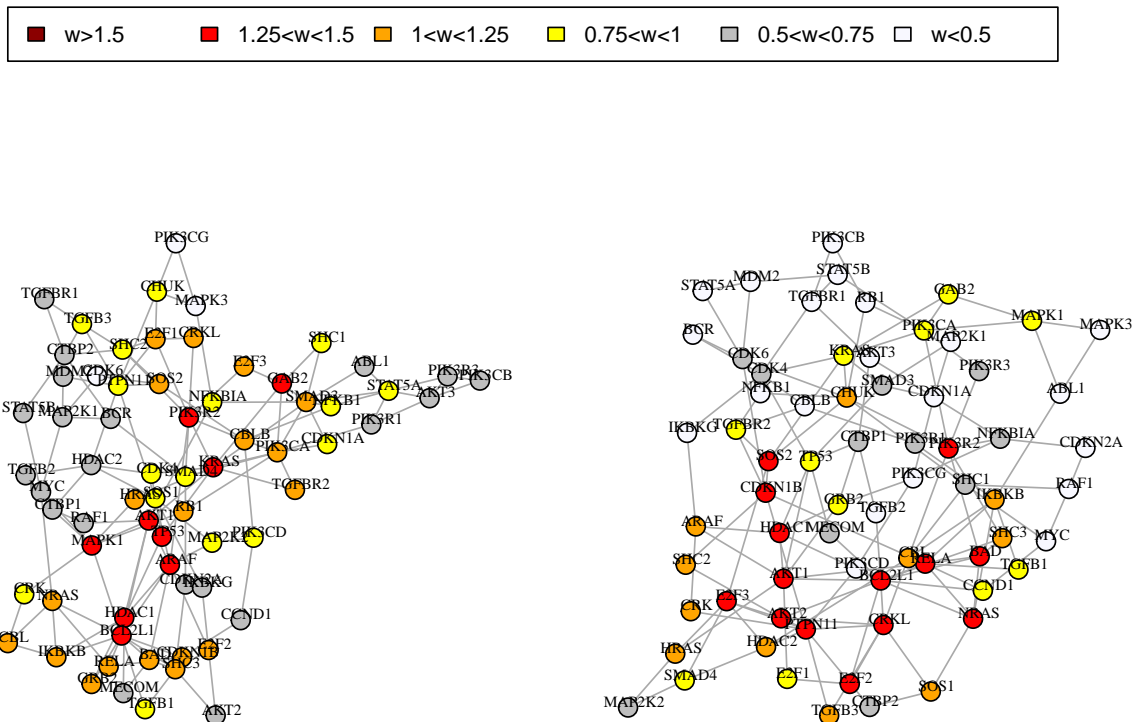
w>1.5 1.25<w<1.5 1<w<1.25 0.75<w<1 0.5<w<0.75 w<0.5

PIK3CG
TGFBR1
CHUK
MAPK3
TGFB3
E2F1
CRKL
SHC1
CTBP2
SHC2
E2F3
ABL1
PIK3R3
PIK3CB
MDM2
CDK6
PTPN11
SOS2
GAB2
STAT5A
STAT5B
MAP2K1
BCR
NFKBIA
SMAD3
NFKB1
AKT3
PIK3R2
PIK3R1
CBLB
CDKN1A
HDAC2
PIK3CA
TGFB2
KRAS
TGFBR2
MYC
CDK4
SMAD4
SOS1
CTBP1
HRAS
RB1
RAF1
AKT1
TP53
MAP2K2
PIK3CD
MAPK1
ARAF
CDKN2A
IKBKG
CRK
NRAS
CCND1
HDAC1
CBL
BCL2L1
E2F2
IKBKB
RELA
BAD
CDKN1B
SHC3
GRB2
MECOM
TGFB1
AKT2

PIK3CB
STAT5A
MDM2
STAT5B
TGFBR1
RB1
GAB2
MAPK1
PIK3CA
MAP2K1
MAPK3
BCR
CDK6
KRAS
AKT3
PIK3R3
CDK4
NFKB1
SMAD3
CHUK
CDKN1A
ABL1
CBLB
IKBKG
TGFBR2
CTBP1
PIK3R1
PIK3R2
NFKBIA
CDKN2A
SOS2
TP53
PIK3CG
SHC1
CDKN1B
IKBKB
RAF1
GRB2
TGFB2
ARAF
HDAC1
MECOM
SHC3
MYC
SHC2
CBL
RELA
BAD
TGFB1
PIK3CD
AKT1
BCL2L1
CCND1
E2F3
CRK
AKT2
PTPN11
CRKL
NRAS
HDAC2
HRAS
E2F1
SMAD4
E2F2
SOS1
MAP2K2
TGFB3
CTBP2